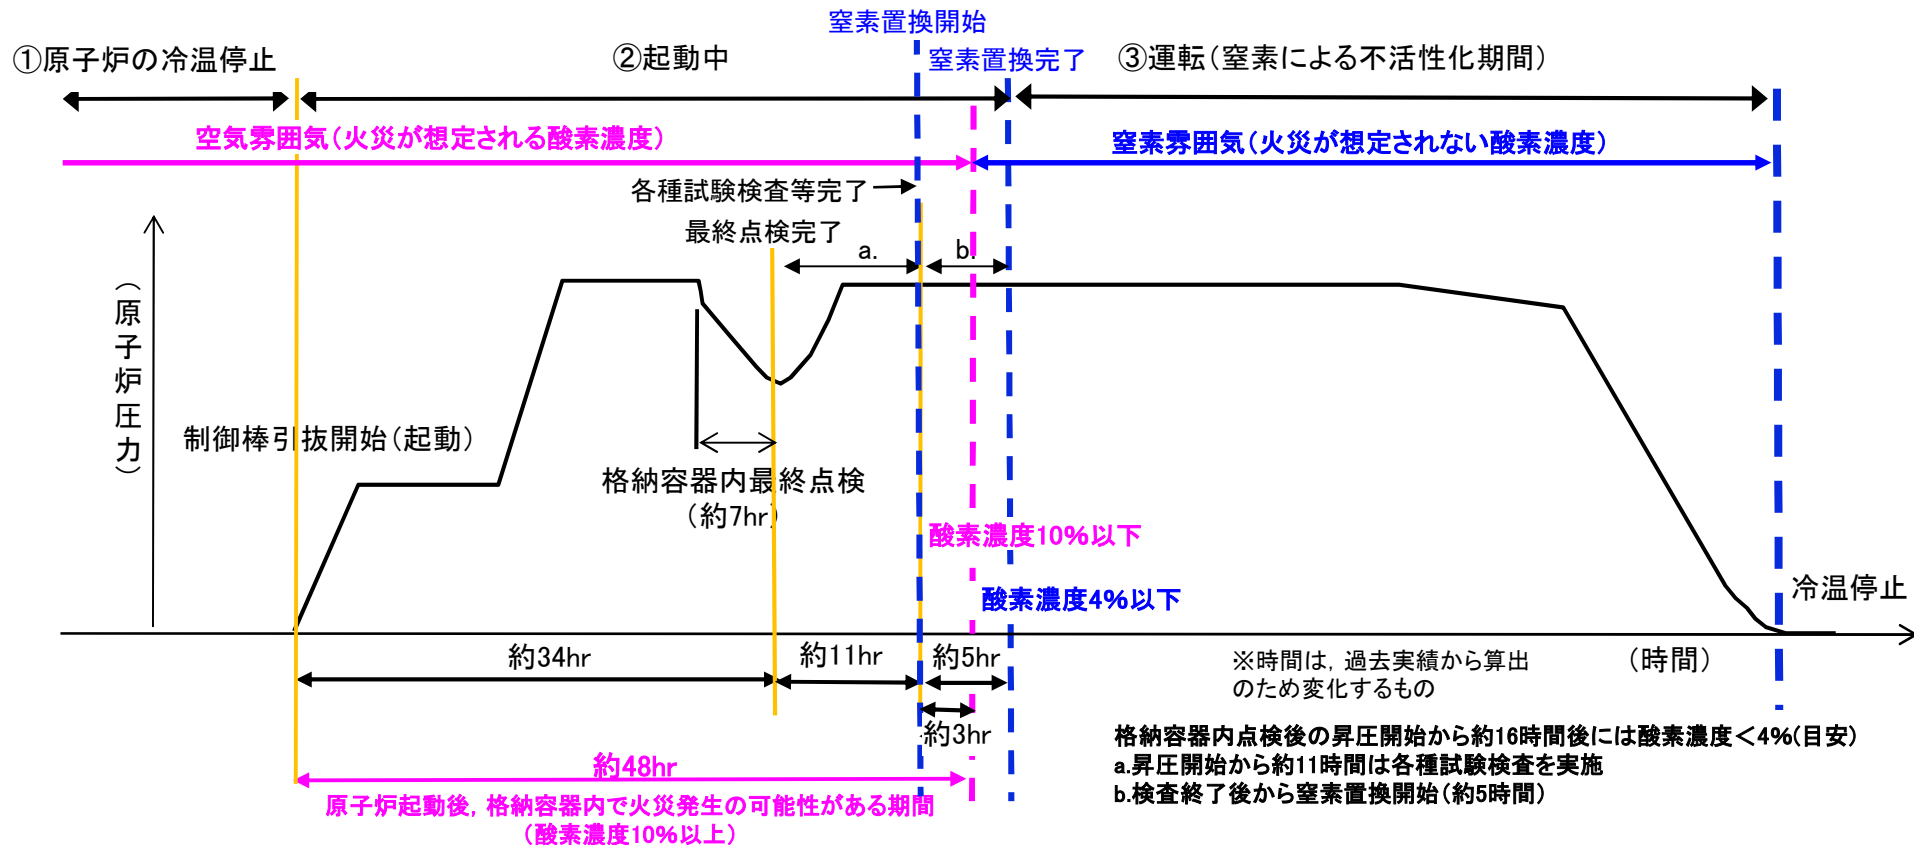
窒素置換開始

①原子炉の冷温停止

②起動中

窒素置換完了

③運転（窒素による不活性化期間）

空気雰囲気（火災が想定される酸素濃度）

窒素雰囲気（火災が想定されない酸素濃度）

各種試験検査等完了

最終点検完了

a.

b.

（原子炉圧力）

制御棒引抜開始（起動）

格納容器内最終点検（約7hr）

酸素濃度10%以下

酸素濃度4%以下

冷温停止

約34hr

約11hr

約5hr

※時間は，過去実績から算出のため変化するもの

（時間）

約3hr

格納容器内点検後の昇圧開始から約16時間後には酸素濃度＜4%（目安）
a.昇圧開始から約11時間は各種試験検査を実施
b.検査終了後から窒素置換開始（約5時間）

約48hr

原子炉起動後，格納容器内で火災発生の可能性がある期間（酸素濃度10%以上）